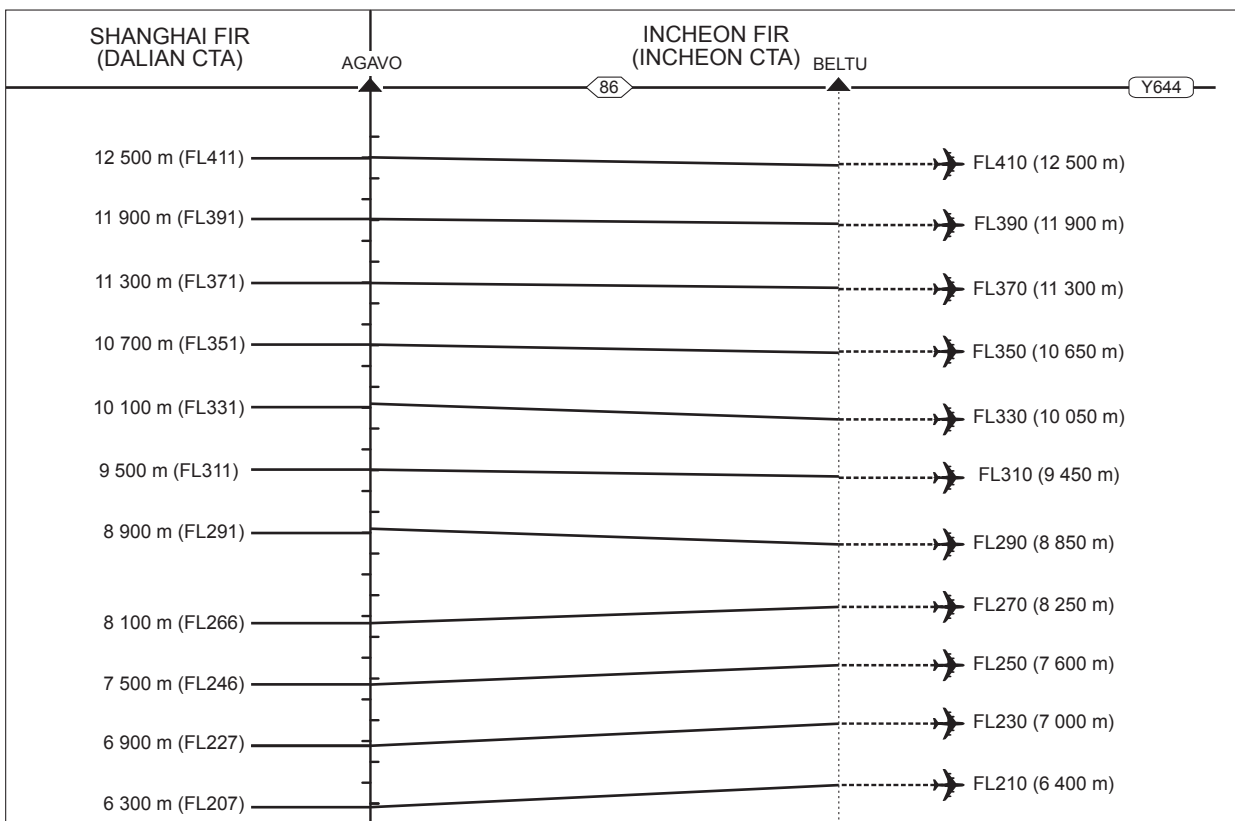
SHANGHAI FIR
(DALIAN CTA)

INCHEON FIR
(INCHEON CTA)

AGAVO

86

BELTU

Y644

12 500 m (FL411)
FL410 (12 500 m)

11 900 m (FL391)
FL390 (11 900 m)

11 300 m (FL371)
FL370 (11 300 m)

10 700 m (FL351)
FL350 (10 650 m)

10 100 m (FL331)
FL330 (10 050 m)

9 500 m (FL311)
FL310 (9 450 m)

8 900 m (FL291)
FL290 (8 850 m)

8 100 m (FL266)
FL270 (8 250 m)

7 500 m (FL246)
FL250 (7 600 m)

6 900 m (FL227)
FL230 (7 000 m)

6 300 m (FL207)
FL210 (6 400 m)